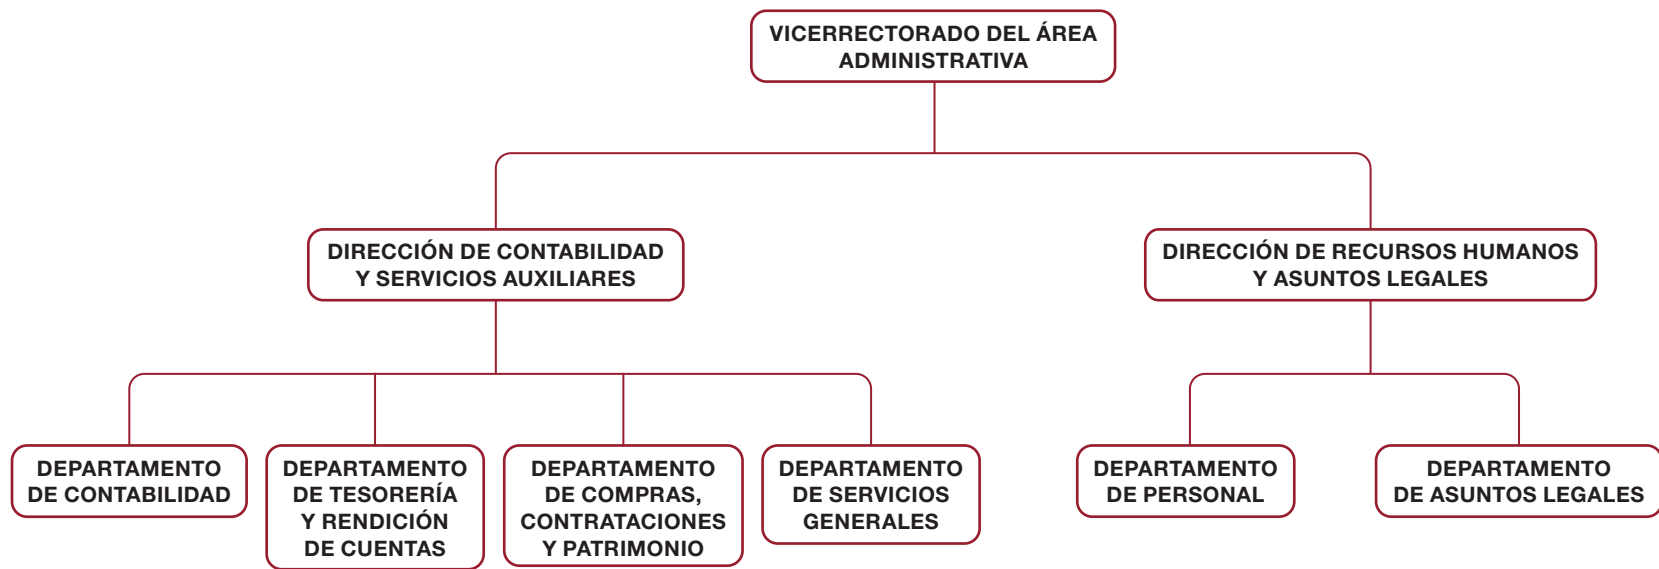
VICERRECTORADO DEL ÁREA ADMINISTRATIVA

DIRECCIÓN DE CONTABILIDAD Y SERVICIOS AUXILIARES

DIRECCIÓN DE RECURSOS HUMANOS Y ASUNTOS LEGALES

DEPARTAMENTO DE CONTABILIDAD

DEPARTAMENTO DE TESORERÍA Y RENDICIÓN DE CUENTAS

DEPARTAMENTO DE COMPRAS, CONTRATACIONES Y PATRIMONIO

DEPARTAMENTO DE SERVICIOS GENERALES

DEPARTAMENTO DE PERSONAL

DEPARTAMENTO DE ASUNTOS LEGALES